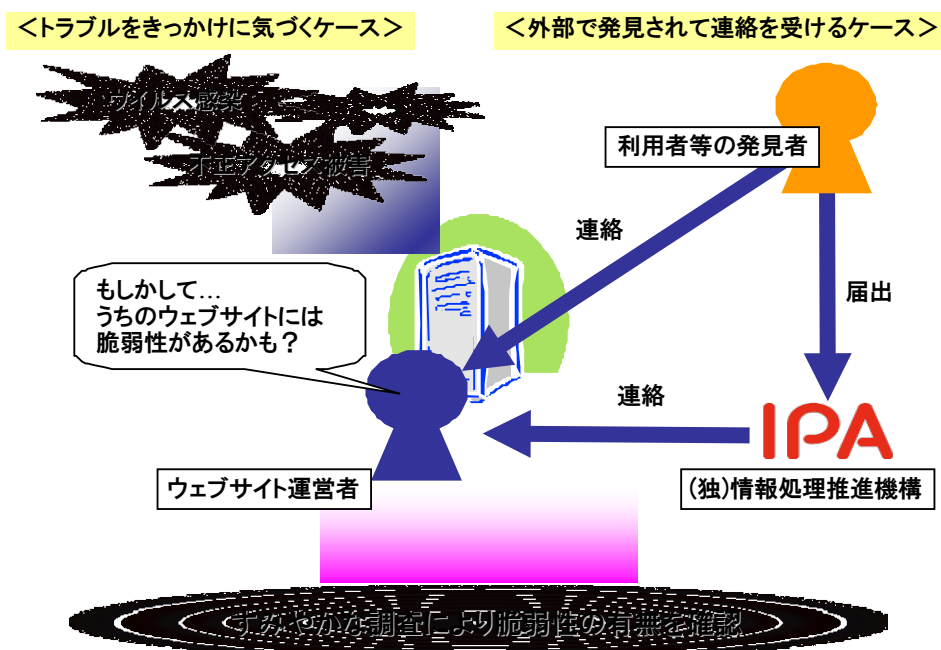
＜トラブルをきっかけに気づくケース＞

＜外部で発見されて連絡を受けるケース＞

ウイルス感染

不正アクセス被害

利用者等の発見者

連絡

届出

もしかして…
うちのウェブサイトには
脆弱性があるかも？

連絡

IPA

ウェブサイト運営者

(独)情報処理推進機構

すみやかな調査により脆弱性の有無を確認